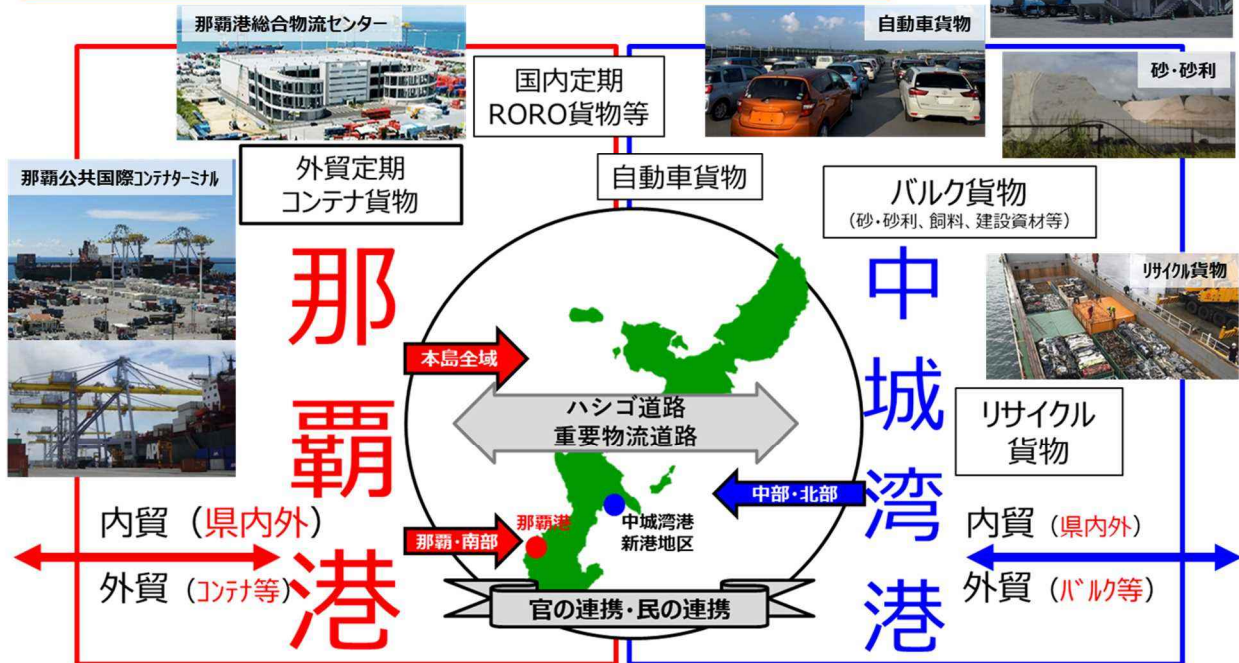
那覇港総合物流センター

国内定期
RORO貨物等

自動車貨物

砂・砂利

那覇公共国際ｺﾝﾃﾅﾀｰﾐﾅﾙ

外貿定期
コンテナ貨物

自動車貨物

バルク貨物
（砂・砂利、飼料、建設資材等）

リサイクル貨物

那覇港

中城湾港

本島全域

ハシゴ道路
重要物流道路

リサイクル
貨物

中部・北部

那覇港

中城湾港
新港地区

那覇・南部

内貿（県内外）

外貿（ｺﾝﾃﾅ等）

内貿（県内外）

外貿（ﾊﾞﾙｸ等）

官の連携・民の連携